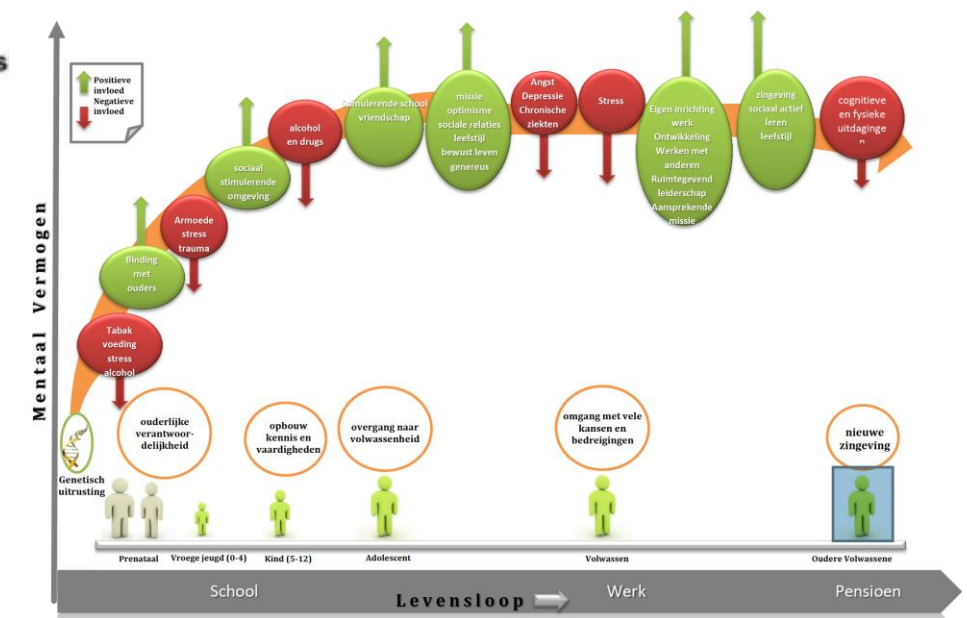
s

Positieve invloed
Negatieve invloed

Mentaal Vermogen

Tabak voeding stress alcohol

Binding met ouders

Armoede stress trauma

sociaal stimulerende omgeving

alcohol en drugs

Stimulerende school vriendschap

missie optimisme sociale relaties leefstijl bewust leven genereus

Angst Depressie Chronische ziekten

Stress

Eigen inrichting werk Ontwikkeling Werken met anderen Ruimtegevend leiderschap Aansprekende missie

zingeving sociaal actief leren leefstijl

cognitieve en fysieke uitdagingen

Genetisch uitrusting

ouderlijke verantwoordelijkheid

opbouw kennis en vaardigheden

overgang naar volwassenheid

omgang met vele kansen en bedreigingen

nieuwe zingeving

Prenataal
Vroege jeugd (0-4)
Kind (5-12)
Adolescent
Volwassen
Oudere Volwassene

School
Levensloop
Werk
Pensioen